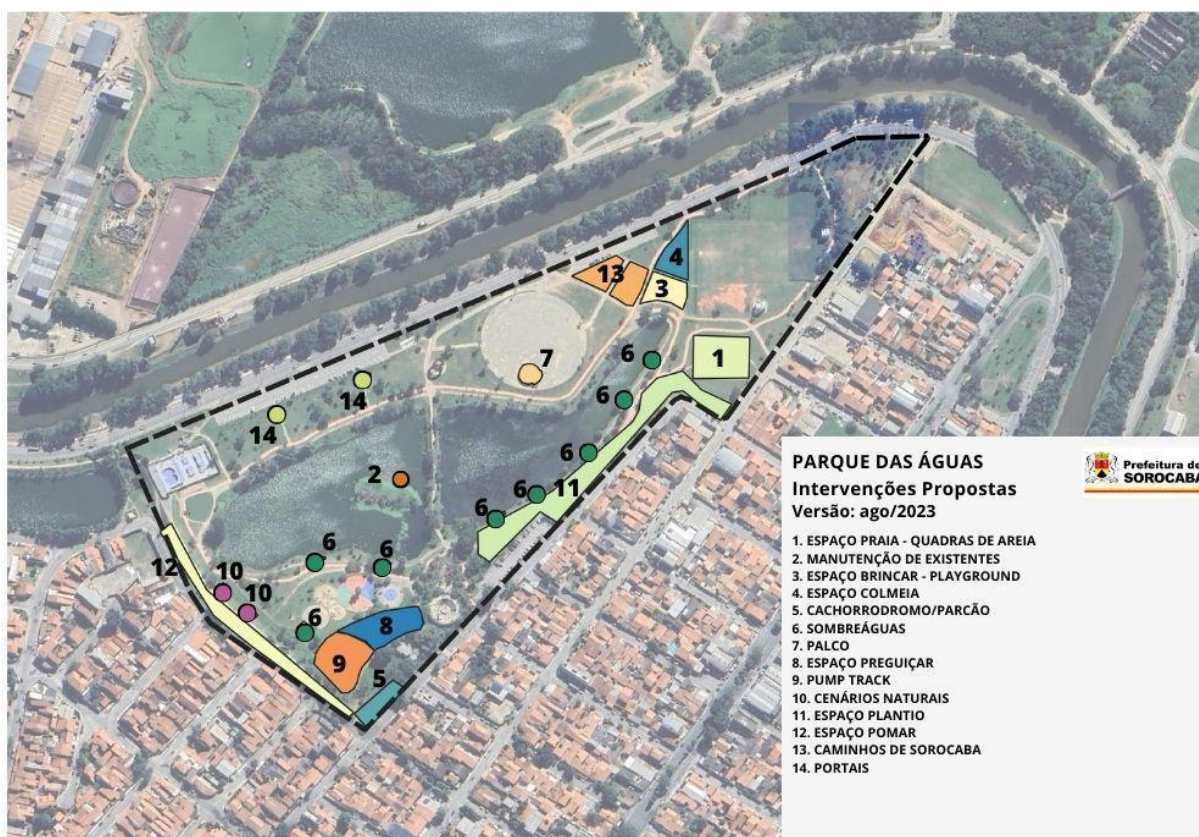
13
4
3
7
6
1
6
14
14
6
2
6
11
6
6
6
12
10
10
6
8
9
5

PARQUE DAS ÁGUAS
Intervenções Propostas
Versão: ago/2023

Prefeitura de SOROCABA

1. ESPAÇO PRAIA - QUADRAS DE AREIA
2. MANUTENÇÃO DE EXISTENTES
3. ESPAÇO BRINCAR - PLAYGROUND
4. ESPAÇO COLMEIA
5. CACHORRODROMO/PARCÃO
6. SOMBREÁGUAS
7. PALCO
8. ESPAÇO PREGUIÇAR
9. PUMP TRACK
10. CENÁRIOS NATURAIS
11. ESPAÇO PLANTIO
12. ESPAÇO POMAR
13. CAMINHOS DE SOROCABA
14. PORTAIS